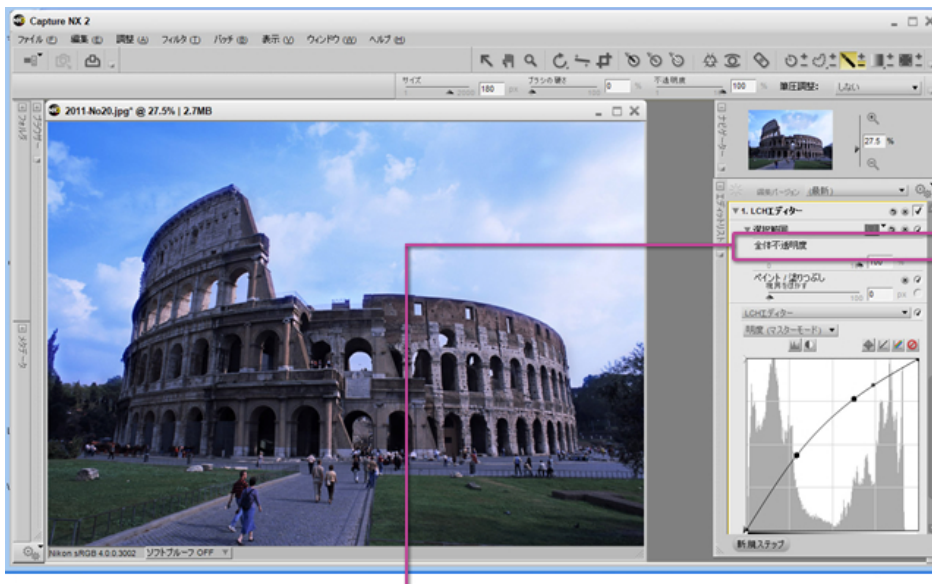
Capture NX 2

ファイル(F) 編集(E) 調整(A) フィルタ(I) バッチ(B) 表示(V) ウィンドウ(W) ヘルプ(H)

サイズ 180 px ブラシの硬さ 0 % 不透明度 100 % 筆圧調整: しない

2011-No20.jpg* @ 27.5% | 2.7MB

フォルダ ブラウザー メタデータ

ナビゲーター 27.5 %

エディットリスト 編集バージョン (最新)

1. LCHエディター

適用範囲

全体不透明度

100

ペイント / 塗りつぶし 境界を検出

100 0 px

LCHエディター

明度 (マスターモード)

新規ステップ

Nikon sRGB 4.0.0.3002 ソフトプルーフ OFF